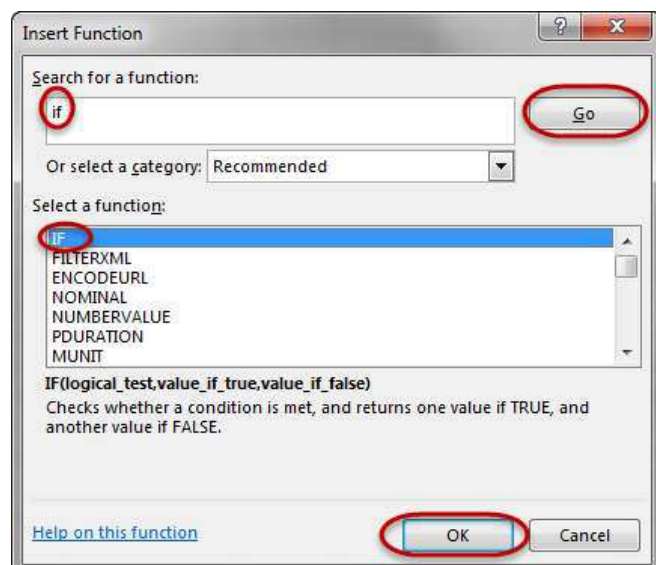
Insert Function

?

X

Search for a function:

if

Go

Or select a category: Recommended

Select a function:

IF
FILTERXML
ENCODEURL
NOMINAL
NUMBERVALUE
PDURATION
MUNIT

IF(logical_test,value_if_true,value_if_false)

Checks whether a condition is met, and returns one value if TRUE, and another value if FALSE.

Help on this function

OK

Cancel